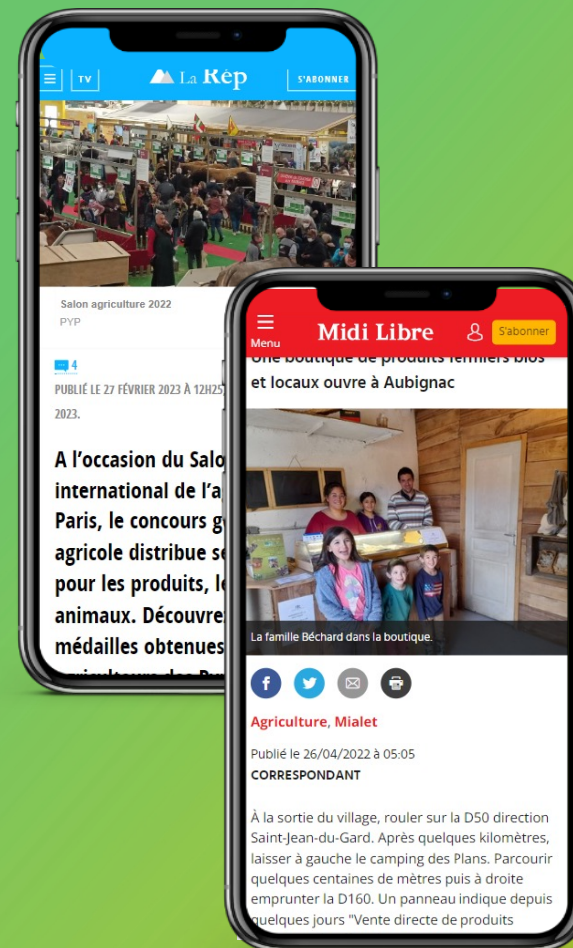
TV

La Rép

S'ABONNER

Salon agriculture 2022
PYP

4

PUBLIÉ LE 27 FÉVRIER 2023 À 12H25

2023.

A l'occasion du Salo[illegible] international de l'a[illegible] Paris, le concours g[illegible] agricole distribue s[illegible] pour les produits, l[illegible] animaux. Découvre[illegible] médailles obtenues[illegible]

Menu

Midi Libre

S'abonner

Une boutique de produits fermiers bios et locaux ouvre à Aubignac

La famille Béchard dans la boutique.

Agriculture, Mialet

Publié le 26/04/2022 à 05:05
CORRESPONDANT

À la sortie du village, rouler sur la D50 direction Saint-Jean-du-Gard. Après quelques kilomètres, laisser à gauche le camping des Plans. Parcourir quelques centaines de mètres puis à droite emprunter la D160. Un panneau indique depuis quelques jours "Vente directe de produits